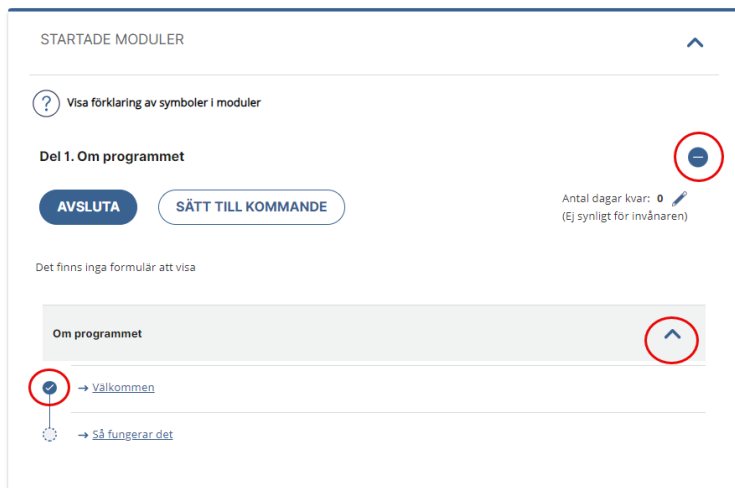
STARTADE MODULER

Visa förklaring av symboler i moduler

Del 1. Om programmet

AVSLUTA

SÄTT TILL KOMMANDE

Antal dagar kvar: 0
(Ej synligt för invånaren)

Det finns inga formulär att visa

Om programmet

→ Välkommen

→ Så fungerar det